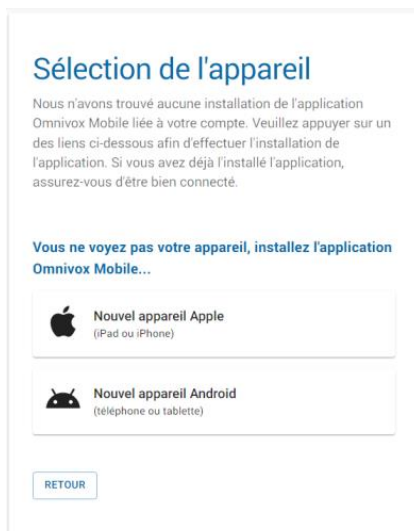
Sélection de l'appareil

Nous n'avons trouvé aucune installation de l'application Omnivox Mobile liée à votre compte. Veuillez appuyer sur un des liens ci-dessous afin d'effectuer l'installation de l'application. Si vous avez déjà l'installé l'application, assurez-vous d'être bien connecté.

Vous ne voyez pas votre appareil, installez l'application Omnivox Mobile...

Nouvel appareil Apple
(iPad ou iPhone)

Nouvel appareil Android
(téléphone ou tablette)

RETOUR